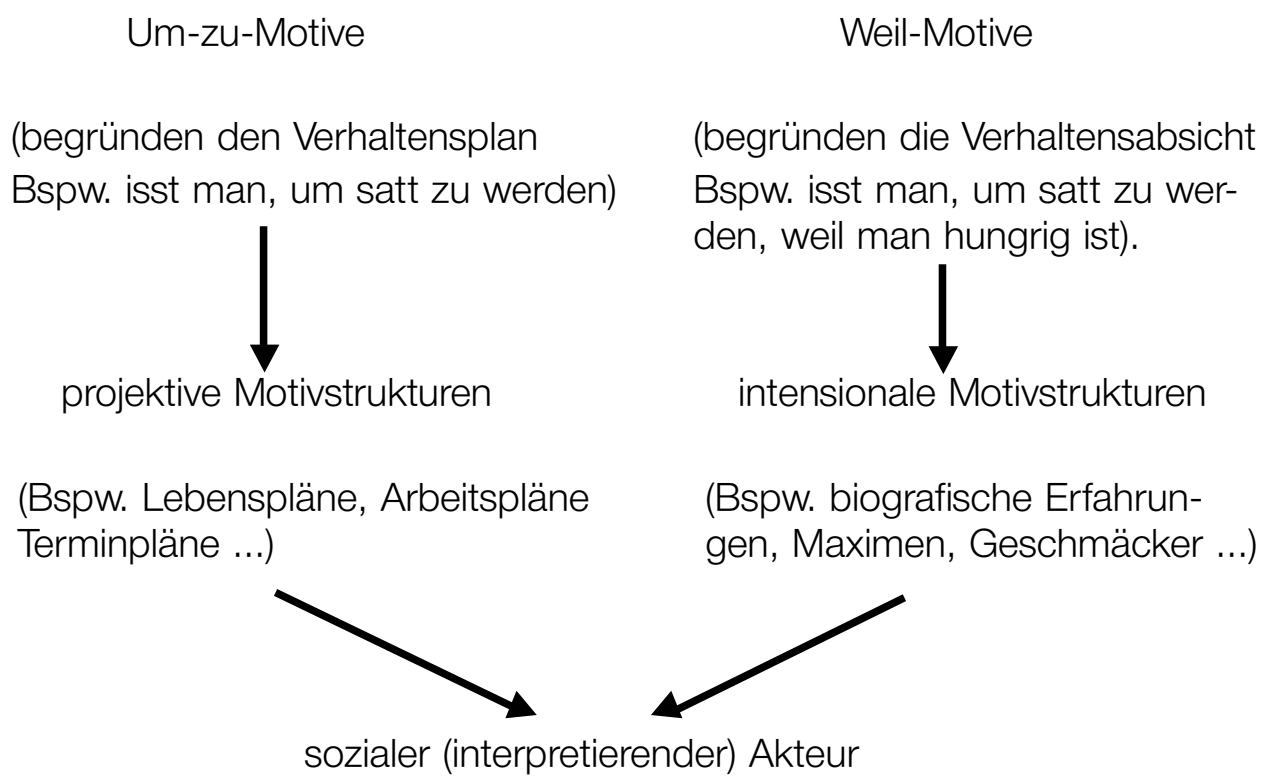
Um-zu-Motive

(begründen den Verhaltensplan Bspw. isst man, um satt zu werden)

projektive Motivstrukturen

(Bspw. Lebenspläne, Arbeitspläne Terminpläne ...)

Weil-Motive

(begründen die Verhaltensabsicht Bspw. isst man, um satt zu werden, weil man hungrig ist).

intensionale Motivstrukturen

(Bspw. biografische Erfahrungen, Maximen, Geschmäcker ...)

sozialer (interpretierender) Akteur